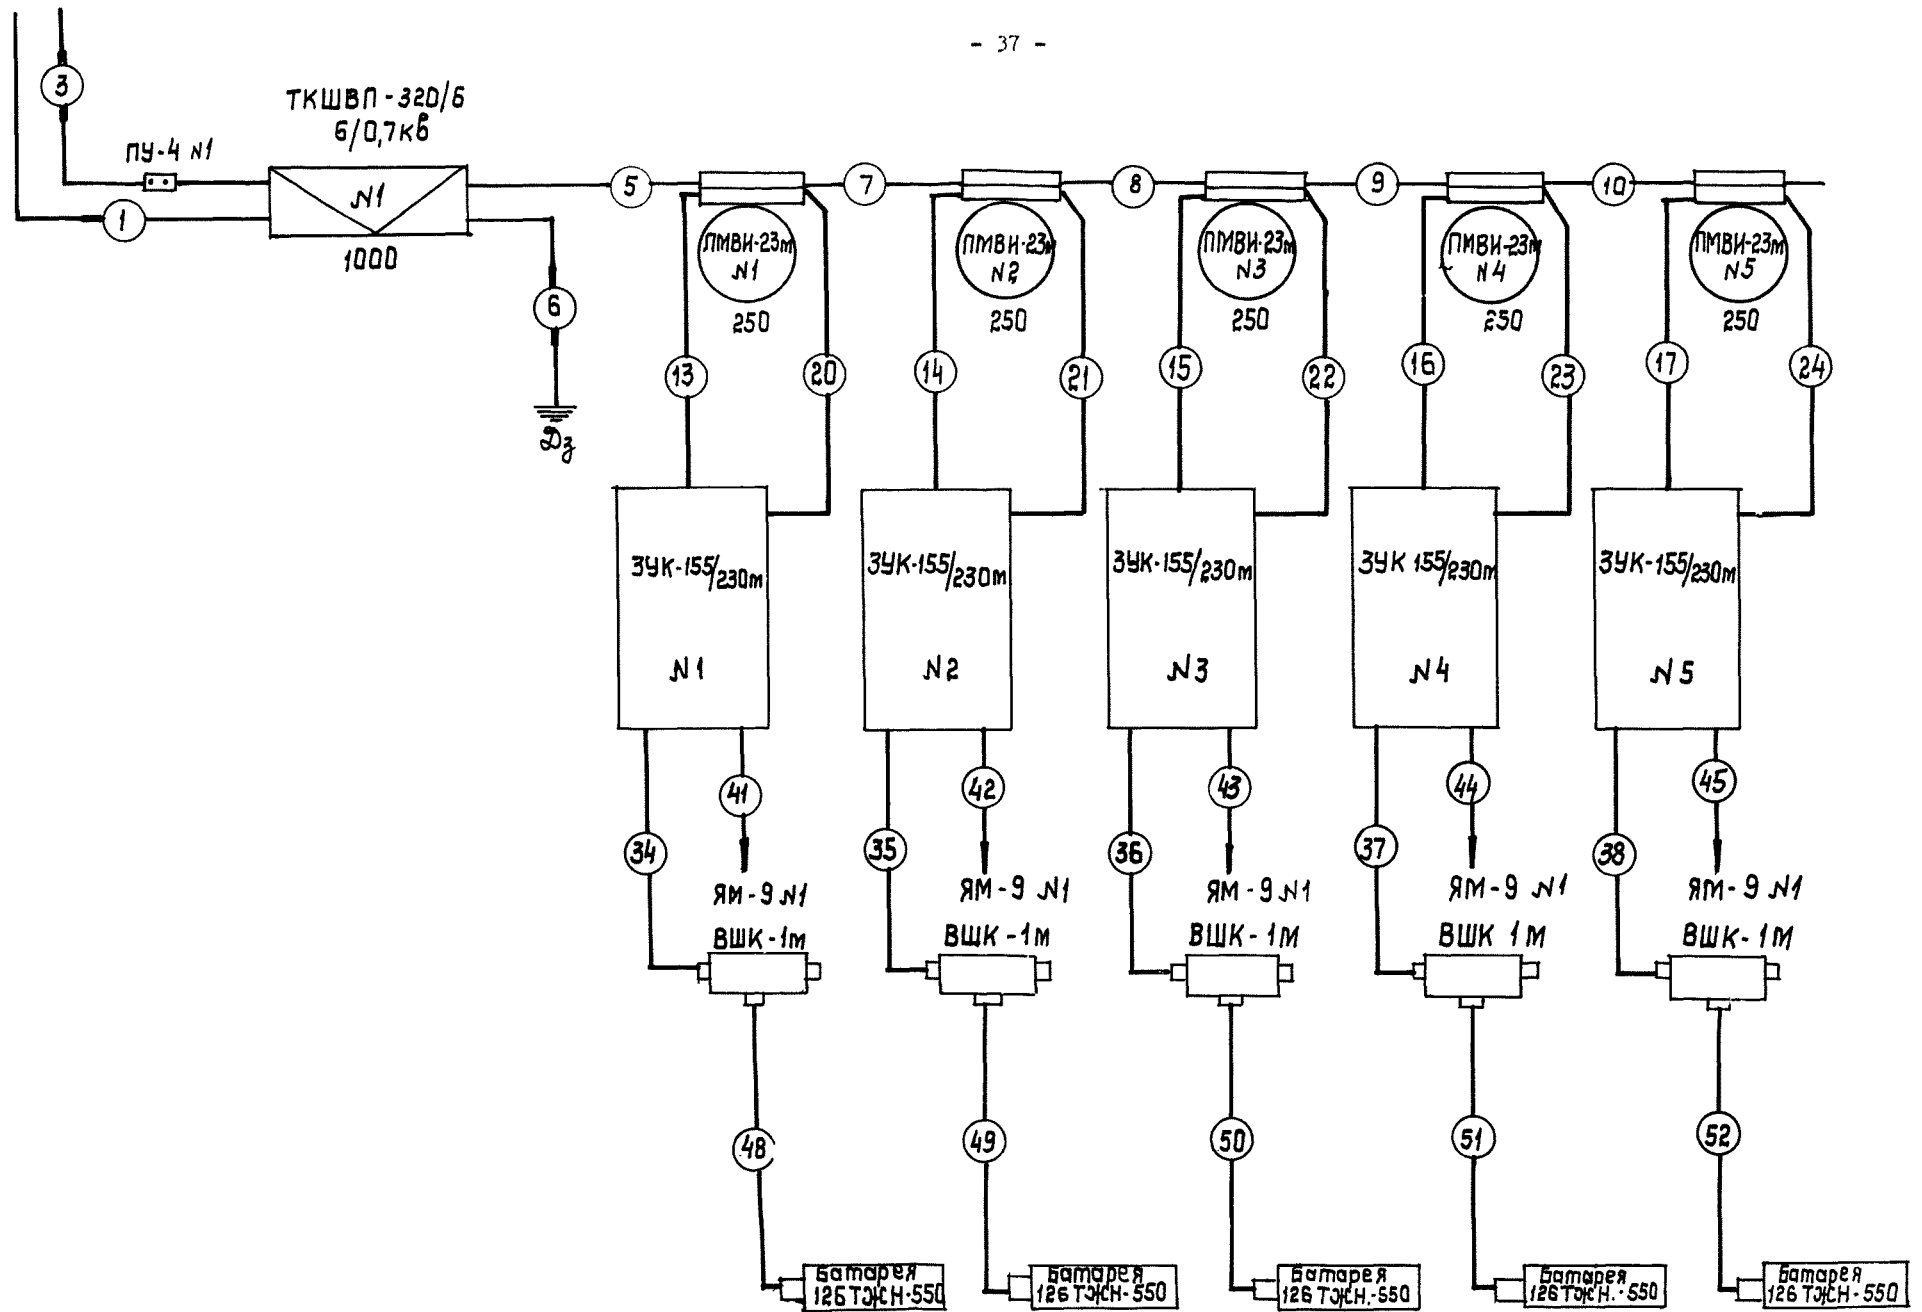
- 37 -

3

ТКШВП - 320/6
6/0,7кв

ПУ-4 N1

N1

1

1000

6

Dз

5

7

8

9

10

ПМВИ-23м N1
250

ПМВИ-23м N2
250

ПМВИ-23м N3
250

ПМВИ-23м N4
250

ПМВИ-23м N5
250

13 20 14 21 15 22 16 23 17 24

ЗУК-155/230м N1

ЗУК-155/230м N2

ЗУК-155/230м N3

ЗУК 155/230м N4

ЗУК-155/230м N5

41 42 43 44 45

34 35 36 37 38

ЯМ-9 N1

ЯМ-9 N1

ЯМ-9 N1

ЯМ-9 N1

ЯМ-9 N1

ВШК-1м

ВШК-1м

ВШК-1М

ВШК 1М

ВШК-1М

48 49 50 51 52

Батарея 126ТЭЖН-550

Батарея 126 ТЭЖН-550

Батарея 126 ТЭЖН-550

Батарея 126 ТЭЖН. 550

Батарея 126 ТЭЖН-550